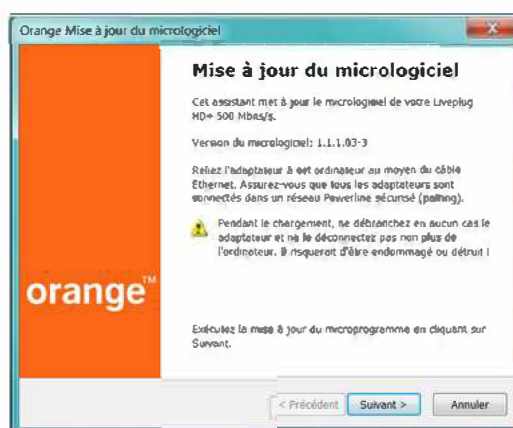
Orange Mise à jour du micrologiciel

Mise à jour du micrologiciel

Cet assistant met à jour le micrologiel de votre Liveplug HD+ 500 Mbas/s.

Version du micrologiciel: 1.1.1.03-3

Reliez l'adaptateur à cet ordinateur au moyen du câble Ethernet. Assurez-vous que tous les adaptateurs sont connectés dans un réseau Powerline sécurisé (pairing).

Pendant le chargement, ne débranchez en aucun cas le adaptateur et ne le déconnectez pas non plus de l'ordinateur. Il risquerait d'être endommagé ou détruit !

orange™

Exécutez la mise à jour du microprogramme en cliquant sur Suivant.

< Précédent
Suivant >
Annuler